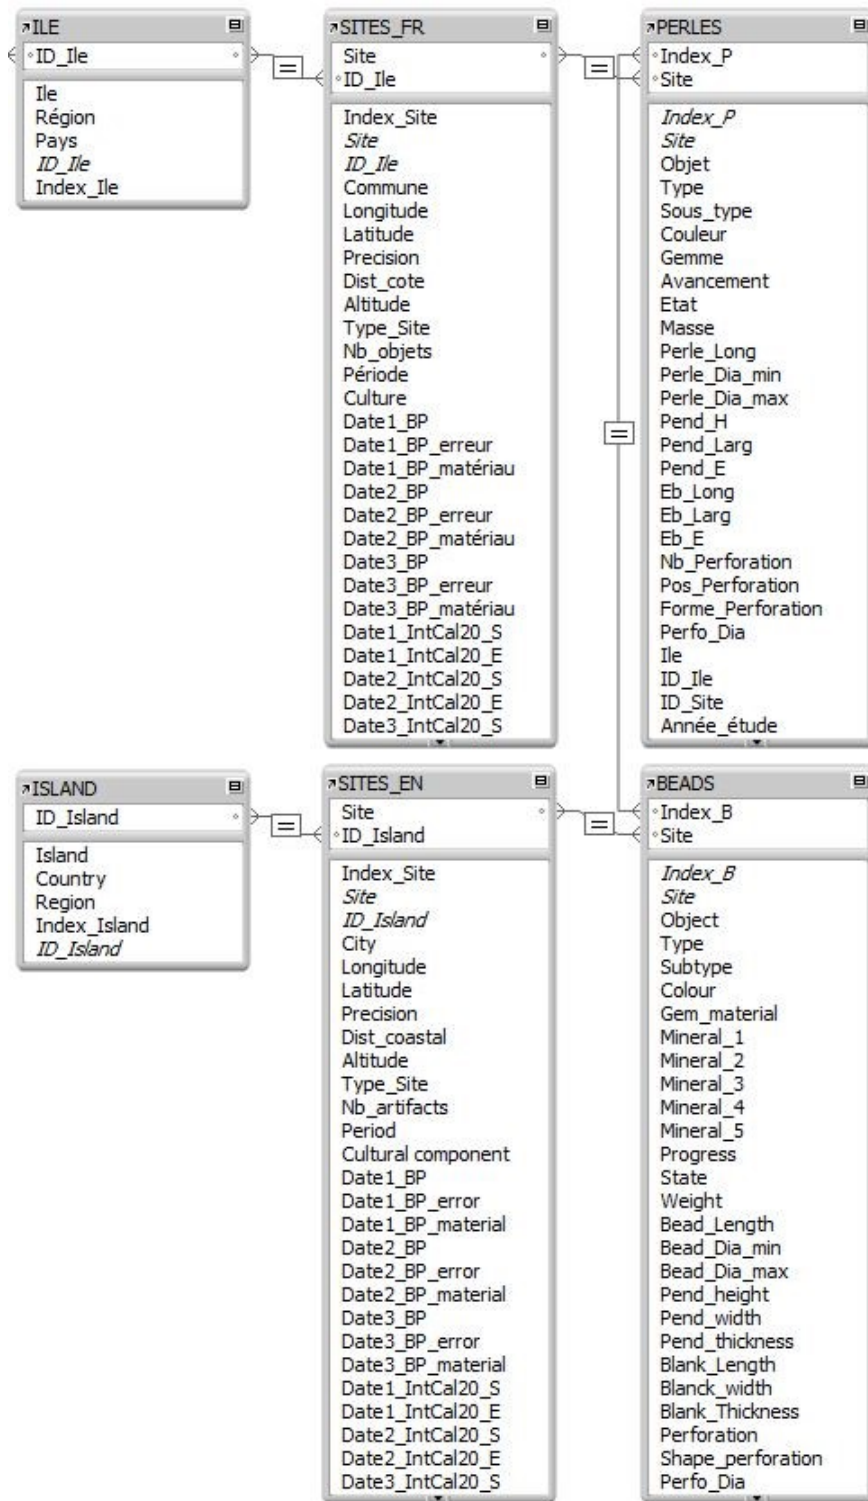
ILE
ID_Ile
Ile
Région
Pays
ID_Ile
Index_Ile

SITES_FR
Site
ID_Ile
Index_Site
Site
ID_Ile
Commune
Longitude
Latitude
Precision
Dist_cote
Altitude
Type_Site
Nb_objets
Période
Culture
Date1_BP
Date1_BP_erreur
Date1_BP_matériau
Date2_BP
Date2_BP_erreur
Date2_BP_matériau
Date3_BP
Date3_BP_erreur
Date3_BP_matériau
Date1_IntCal20_S
Date1_IntCal20_E
Date2_IntCal20_S
Date2_IntCal20_E
Date3_IntCal20_S

PERLES
Index_P
Site
Index_P
Site
Objet
Type
Sous_type
Couleur
Gemme
Avancement
Etat
Masse
Perle_Long
Perle_Dia_min
Perle_Dia_max
Pend_H
Pend_Larg
Pend_E
Eb_Long
Eb_Larg
Eb_E
Nb_Perforation
Pos_Perforation
Forme_Perforation
Perfo_Dia
Ile
ID_Ile
ID_Site
Année_étude

ISLAND
ID_Island
Island
Country
Region
Index_Island
ID_Island

SITES_EN
Site
ID_Island
Index_Site
Site
ID_Island
City
Longitude
Latitude
Precision
Dist_coastal
Altitude
Type_Site
Nb_artifacts
Period
Cultural component
Date1_BP
Date1_BP_error
Date1_BP_material
Date2_BP
Date2_BP_error
Date2_BP_material
Date3_BP
Date3_BP_error
Date3_BP_material
Date1_IntCal20_S
Date1_IntCal20_E
Date2_IntCal20_S
Date2_IntCal20_E
Date3_IntCal20_S

BEADS
Index_B
Site
Index_B
Site
Object
Type
Subtype
Colour
Gem_material
Mineral_1
Mineral_2
Mineral_3
Mineral_4
Mineral_5
Progress
State
Weight
Bead_Length
Bead_Dia_min
Bead_Dia_max
Pend_height
Pend_width
Pend_thickness
Blank_Length
Blanck_width
Blank_Thickness
Perforation
Shape_perforation
Perfo_Dia